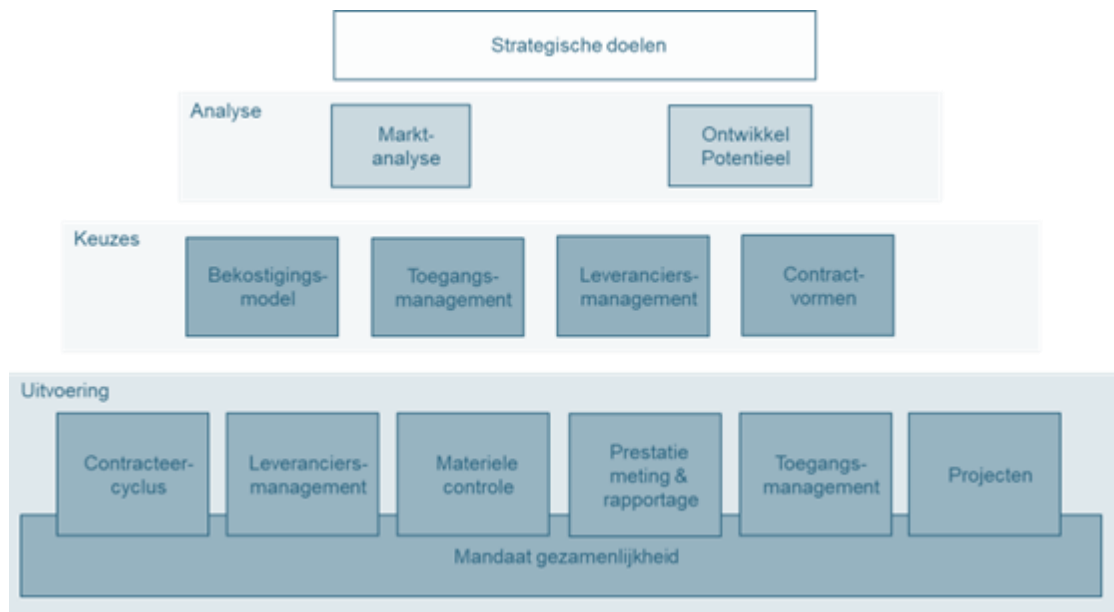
Strategische doelen

Analyse

Marktanalyse

Ontwikkel Potentieel

Keuzes

Bekostigingsmodel

Toegangsmanagement

Leveranciersmanagement

Contractvormen

Uitvoering

Contracteercyclus

Leveranciersmanagement

Materiele controle

Prestatie meting & rapportage

Toegangsmanagement

Projecten

Mandaat gezamenlijkheid